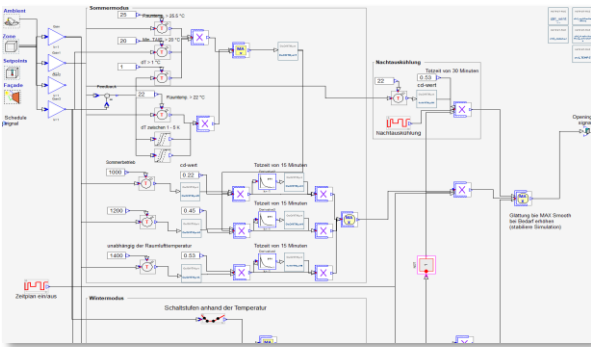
Ambient

Zone

Setpoints

Façade

Schedule Signal

Sommermodus

25

Raumtemp. > 25.5 °C

20

Min. TAMB > 20 °C

1

dT > 1 °C

MAX

Feedback

22

Raumtemp. > 22 °C

dT zwischen 1 - 5 K

Nachtauskühlung

Totzeit von 30 Minuten

22

0.53

cd-wert

Nachtauskühlung

Sommerbetrieb

cd-wert

1000

0.22

Totzeit von 15 Minuten

1200

0.45

Totzeit von 15 Minuten

unabhängig der Raumlufttemperatur

Totzeit von 15 Minuten

1400

0.53

Glättung bei MAX Smooth bei Bedarf erhöhen (stabilere Simulation)

Opening signal

Zeitplan ein/aus

Wintermodus

Schaltstufen anhand der Temperatur